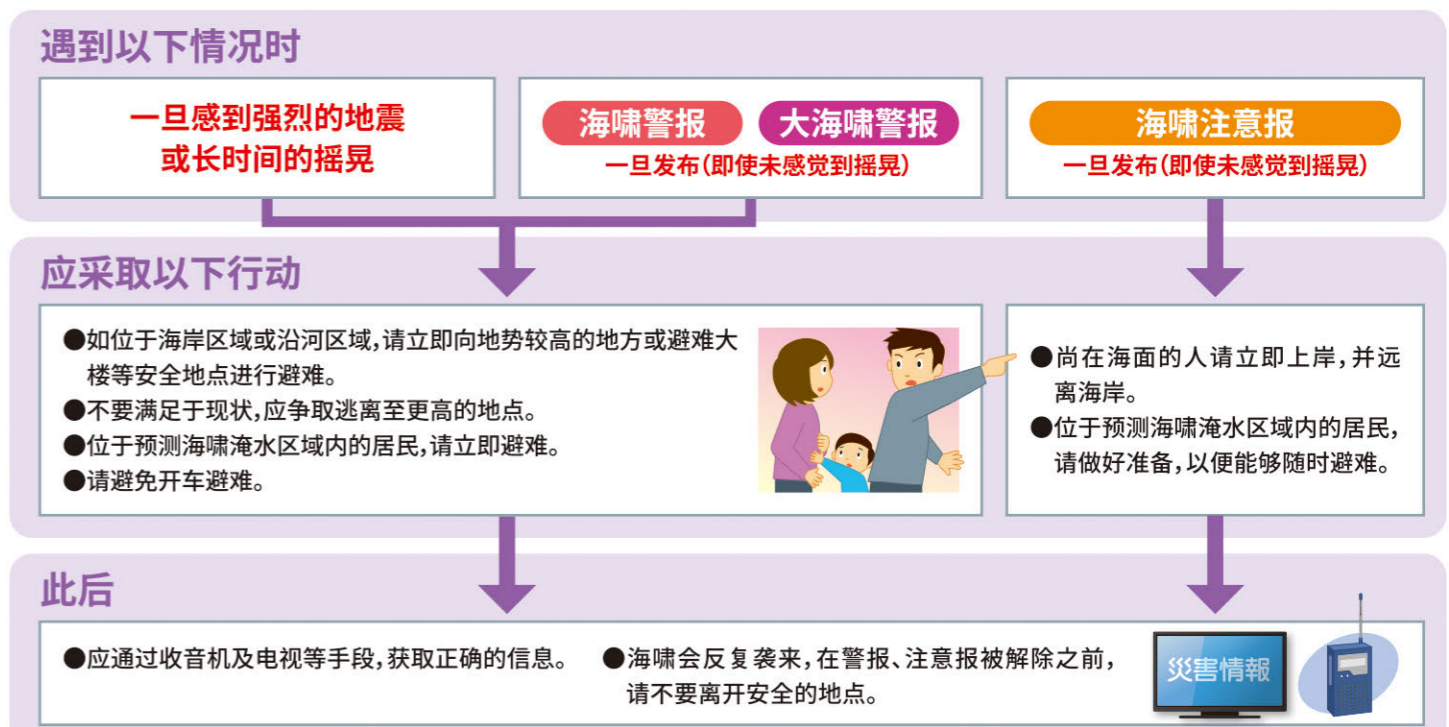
遇到以下情况时

一旦感到强烈的地震或长时间的摇晃

海啸警报 大海啸警报
一旦发布(即使未感觉到摇晃)

海啸注意报
一旦发布(即使未感觉到摇晃)

应采取以下行动

●如位于海岸区域或沿河区域,请立即向地势较高的地方或避难大楼等安全地点进行避难。
●不要满足于现状,应争取逃离至更高的地点。
●位于预测海啸淹水区域内的居民,请立即避难。
●请避免开车避难。

●尚在海面的人请立即上岸,并远离海岸。
●位于预测海啸淹水区域内的居民,请做好准备,以便能够随时避难。

此后

●应通过收音机及电视等手段,获取正确的信息。
●海啸会反复袭来,在警报、注意报被解除之前,请不要离开安全的地点。

災害情報